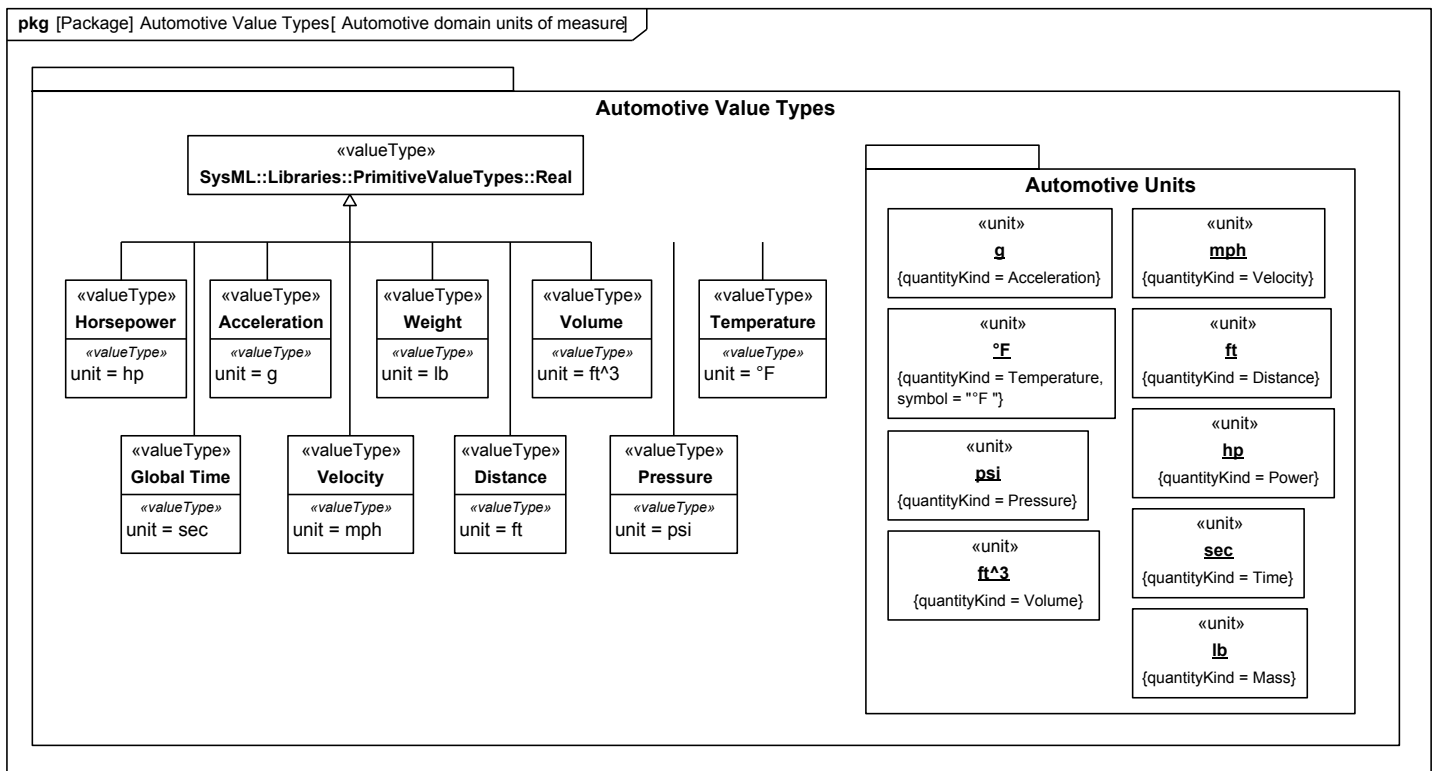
**pkg** [Package] Automotive Value Types[ Automotive domain units of measure]

**Automotive Value Types**

«valueType»
**SysML::Libraries::PrimitiveValueTypes::Real**

«valueType»
**Horsepower**
*«valueType»*
unit = hp

«valueType»
**Acceleration**
*«valueType»*
unit = g

«valueType»
**Weight**
*«valueType»*
unit = lb

«valueType»
**Volume**
*«valueType»*
unit = ft^3

«valueType»
**Temperature**
*«valueType»*
unit = °F

«valueType»
**Global Time**
*«valueType»*
unit = sec

«valueType»
**Velocity**
*«valueType»*
unit = mph

«valueType»
**Distance**
*«valueType»*
unit = ft

«valueType»
**Pressure**
*«valueType»*
unit = psi

**Automotive Units**

«unit»
**g**
{quantityKind = Acceleration}

«unit»
**mph**
{quantityKind = Velocity}

«unit»
**°F**
{quantityKind = Temperature, symbol = "°F "}

«unit»
**ft**
{quantityKind = Distance}

«unit»
**hp**
{quantityKind = Power}

«unit»
**psi**
{quantityKind = Pressure}

«unit»
**sec**
{quantityKind = Time}

«unit»
**ft^3**
{quantityKind = Volume}

«unit»
**lb**
{quantityKind = Mass}